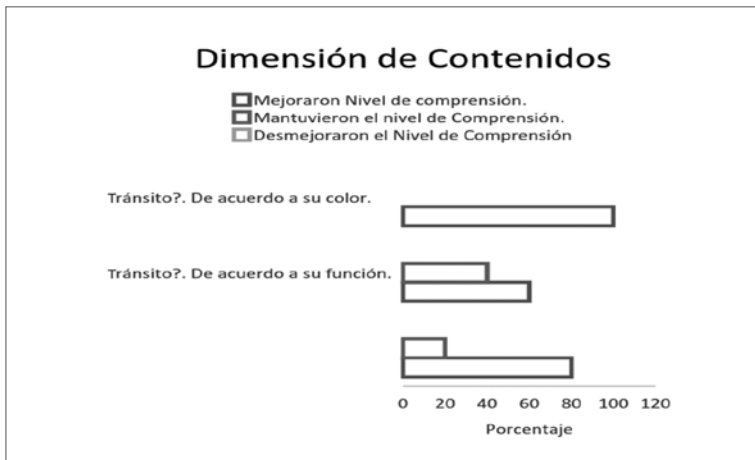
Dimensión de Contenidos

Mejoraron Nivel de comprensión.
Mantuvieron el nivel de Comprensión.
Desmejoraron el Nivel de Comprensión

Tránsito?. De acuerdo a su color.

Tránsito?. De acuerdo a su función.

0 20 40 60 80 100 120

Porcentaje